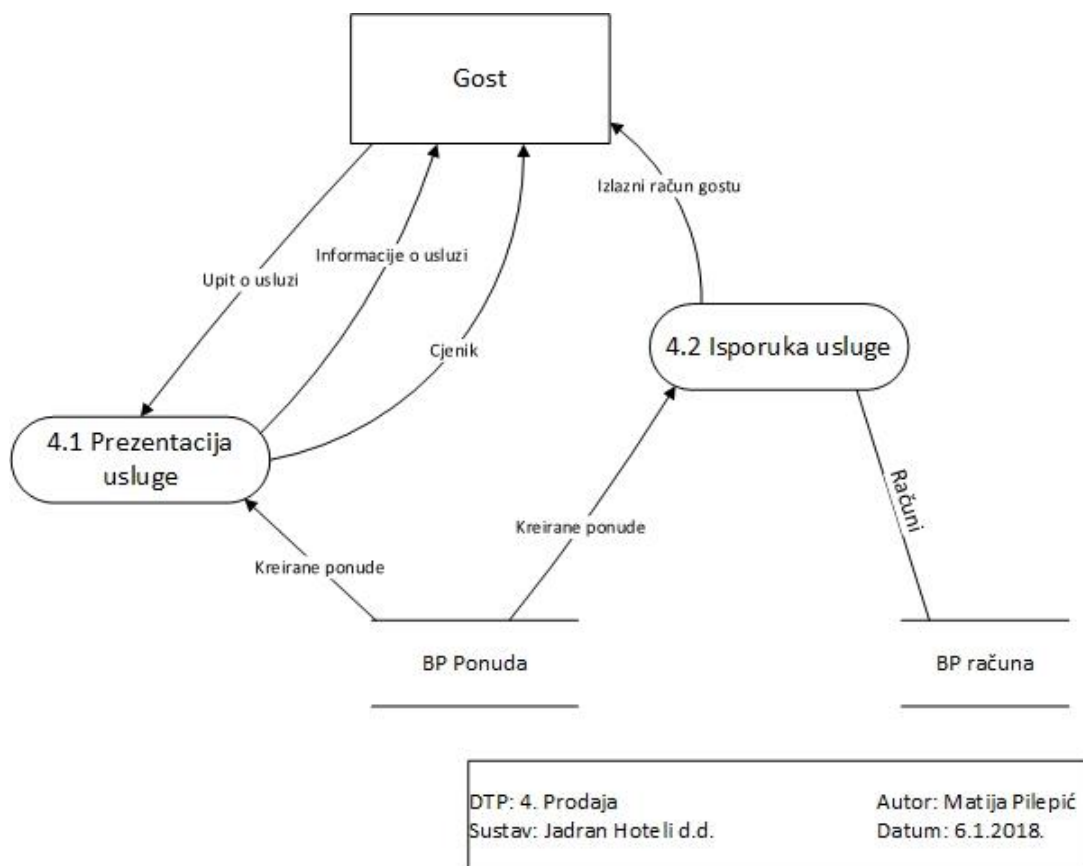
Gost

Izlazni račun gostu

Informacije o usluzi

Upit o usluzi

Cjenik

4.2 Isporuka usluge

4.1 Prezentacija usluge

Računi

Kreirane ponude

Kreirane ponude

BP Ponuda

BP računa

DTP: 4. Prodaja
Sustav: Jadran Hoteli d.d.

Autor: Matija Pilepić
Datum: 6.1.2018.